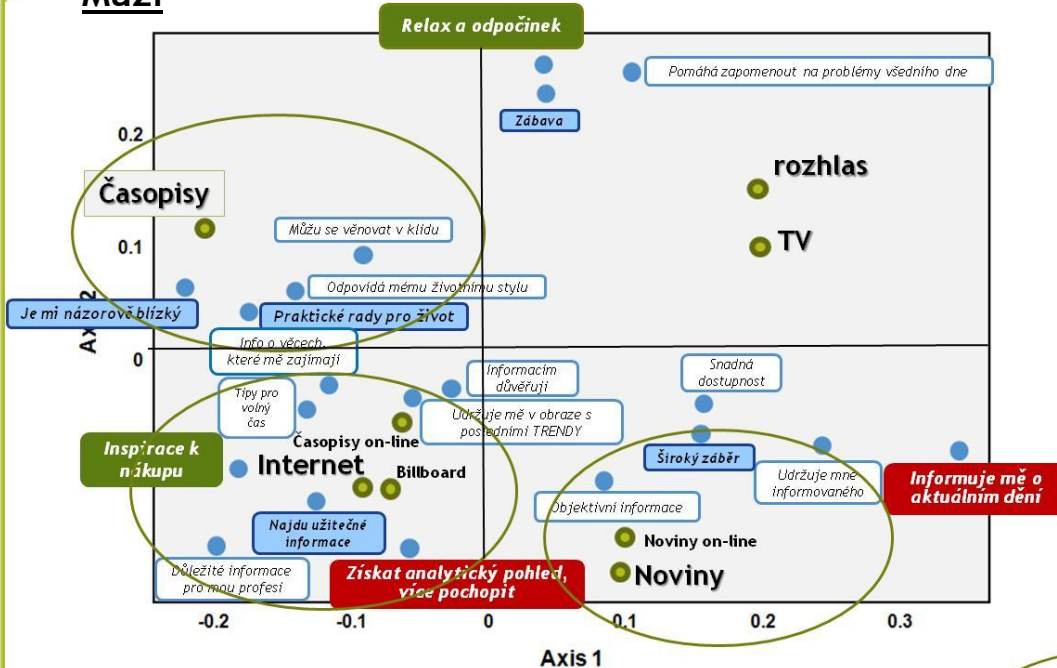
Muži

Relax a odpočinek

Pomáhá zapomenout na problémy všedního dne

Zábava

rozhlas

TV

Časopisy

Můžu se věnovat v klidu

Odpovídá mému životnímu stylu

Je mi názorově blízký

Praktické rady pro život

Info o věcech, které mě zajímají

Informacím důvěřuji

Snadná dostupnost

Tipy pro volný čas

Udržuje mě v obraze s posledními TRENDY

Časopisy on-line

Inspirace k nákupu

Internet

Billboard

Široký záběr

Udržuje mne informovaného

Informuje mě o aktuálním dění

Objektivní informace

Najdu užitečné informace

Noviny on-line

Důležité informace pro mou profesi

Získat analytický pohled, více pochopit

Noviny

Axis 2

0.2

0.1

0

-0.2

-0.1

0

0.1

0.2

0.3

Axis 1